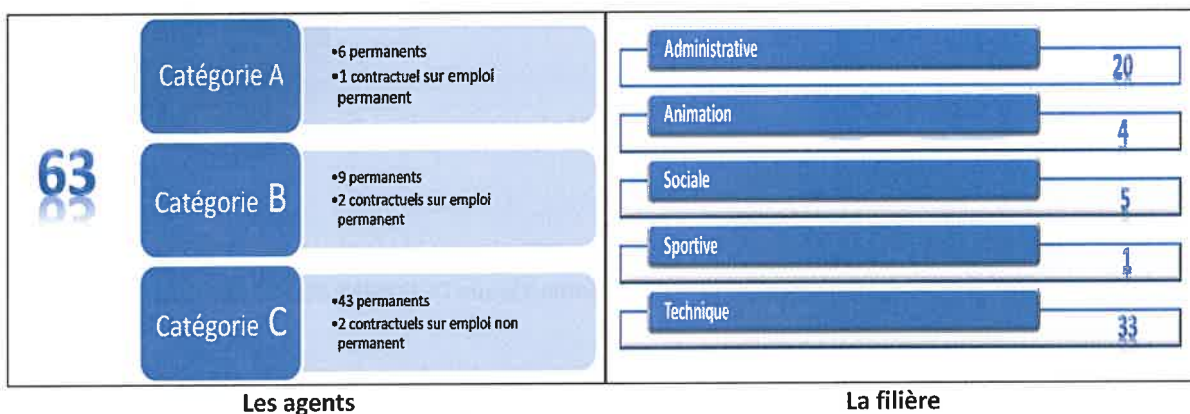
63

Catégorie A
•6 permanents
•1 contractuel sur emploi permanent

Catégorie B
•9 permanents
•2 contractuels sur emploi permanent

Catégorie C
•43 permanents
•2 contractuels sur emploi non permanent

Les agents

Administrative
20

Animation
4

Sociale
5

Sportive
1

Technique
33

La filière